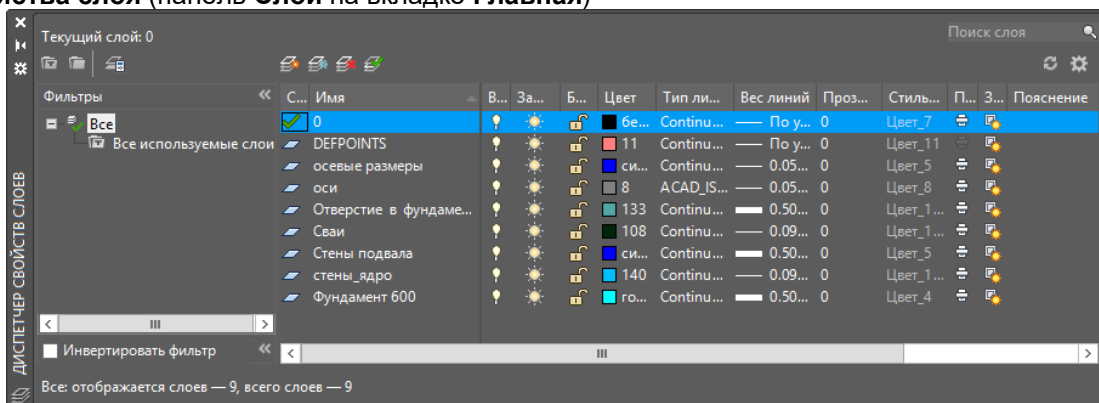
йства слоя (панель Слои на вкладке Главная)

Текущий слой: 0

Поиск слоя

ДИСПЕТЧЕР СВОЙСТВ СЛОЕВ

Фильтры

Все

Все используемые слои

Инвертировать фильтр

| С... | Имя | В... | За... | Б... | Цвет | Тип ли... | Вес линий | Проз... | Стиль... | П... | З... | Пояснение |
|---|---|---|---|---|---|---|---|---|---|---|---|---|
| | 0 | | | | бе... | Continu... | —— По у... | 0 | Цвет_7 | | | |
| | DEFPOINTS | | | | 11 | Continu... | —— По у... | 0 | Цвет_11 | | | |
| | осевые размеры | | | | си... | Continu... | —— 0.05... | 0 | Цвет_5 | | | |
| | оси | | | | 8 | ACAD_IS... | —— 0.05... | 0 | Цвет_8 | | | |
| | Отверстие в фундаме... | | | | 133 | Continu... | —— 0.50... | 0 | Цвет_1... | | | |
| | Сваи | | | | 108 | Continu... | —— 0.09... | 0 | Цвет_1... | | | |
| | Стены подвала | | | | си... | Continu... | —— 0.50... | 0 | Цвет_5 | | | |
| | стены_ядро | | | | 140 | Continu... | —— 0.09... | 0 | Цвет_1... | | | |
| | Фундамент 600 | | | | го... | Continu... | —— 0.50... | 0 | Цвет_4 | | | |

Все: отображается слоев — 9, всего слоев — 9